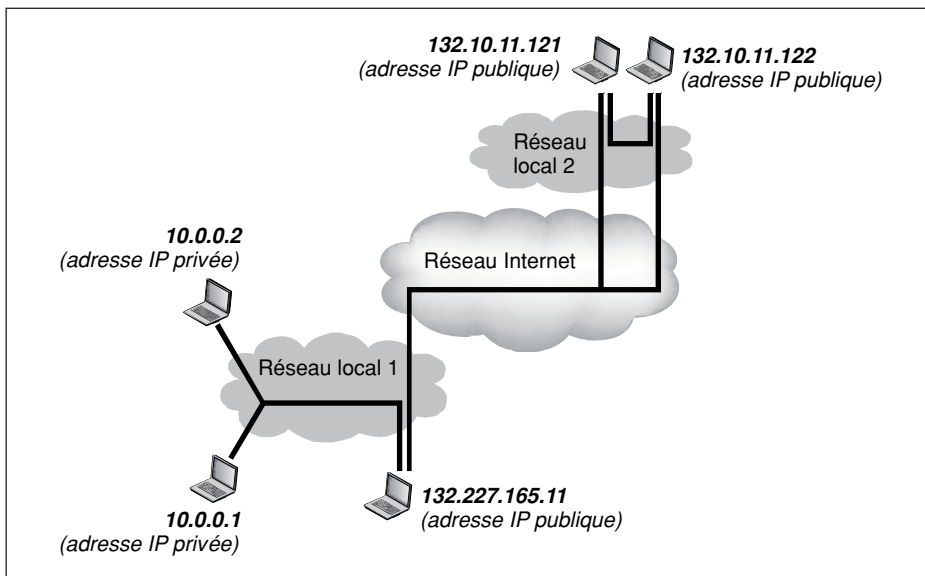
132.10.11.121
(adresse IP publique)

132.10.11.122
(adresse IP publique)

Réseau local 2

10.0.0.2
(adresse IP privée)

Réseau Internet

Réseau local 1

10.0.0.1
(adresse IP privée)

132.227.165.11
(adresse IP publique)